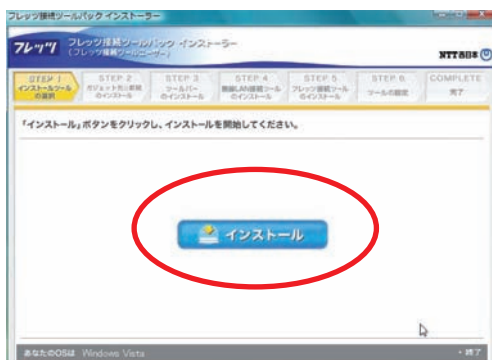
フレッツ接続ツールパック インストーラー

フレッツ フレッツ接続ツールパック インストーラー (フレッツ接続ツールユーザー)

NTT西日本

STEP 1 インストールツールの選択
STEP 2 ガジェット先に客観のインストール
STEP 3 ツールバーのインストール
STEP 4 無線LAN接続ツールのインストール
STEP 5 フレッツ接続ツールのインストール
STEP 6 ツールの設定
COMPLETE 完了

「インストール」ボタンをクリックし、インストールを開始してください。

インストール

あなたのOSは Windows Vista

終了